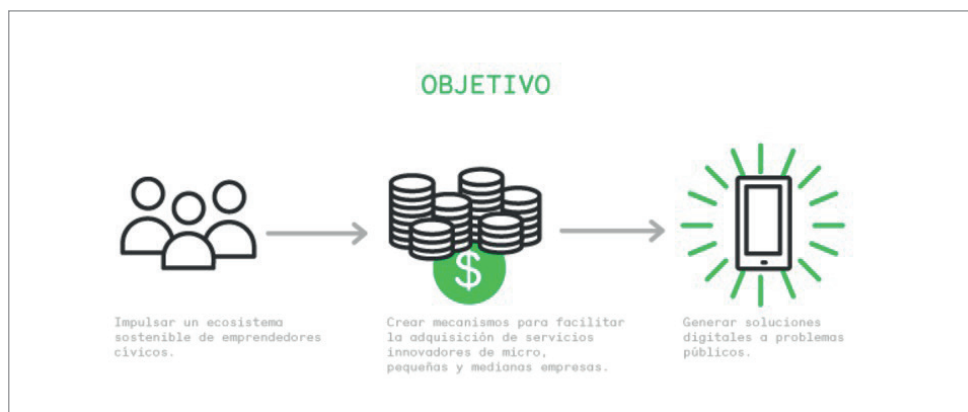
OBJETIVO

$

Impulsar un ecosistema sostenible de emprendedores cívicos.

Crear mecanismos para facilitar la adquisición de servicios innovadores de micro, pequeñas y medionas empresas.

Generar soluciones digitales a problemas públicos.